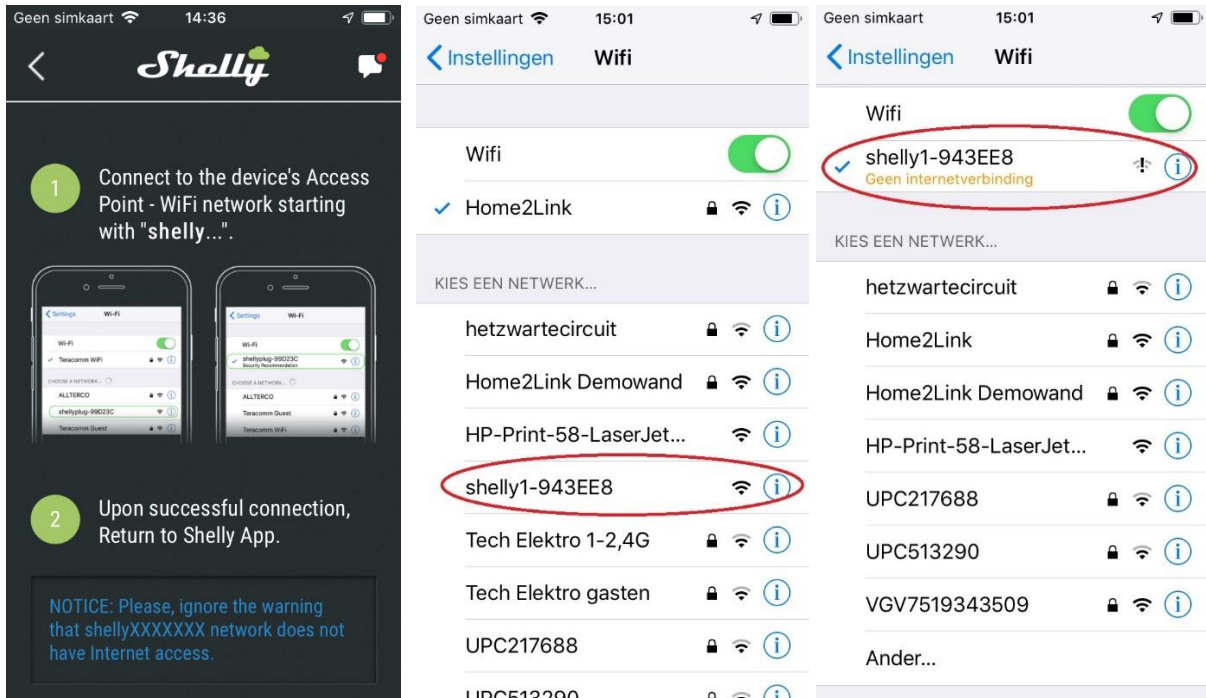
Geen simkaart 14:36

Shelly

1 Connect to the device's Access Point - WiFi network starting with "shelly...".

Settings Wi-Fi

Wi-Fi

Teracomm WiFi

CHOOSE A NETWORK...

ALLTERCO

shellyplug-99D23C

Teracomm Guest

Settings Wi-Fi

Wi-Fi

shellyplug-99D23C

Security Recommendation

CHOOSE A NETWORK...

ALLTERCO

Teracomm Guest

Teracomm WiFi

2 Upon successful connection, Return to Shelly App.

NOTICE: Please, ignore the warning that shellyXXXXXXX network does not have Internet access.

Geen simkaart 15:01

Instellingen Wifi

Wifi

Home2Link

KIES EEN NETWERK...

hetzwartecircuit

Home2Link Demowand

HP-Print-58-LaserJet...

shelly1-943EE8

Tech Elektro 1-2,4G

Tech Elektro gasten

UPC217688

UPC513290

Geen simkaart 15:01

Instellingen Wifi

Wifi

shelly1-943EE8

Geen internetverbinding

KIES EEN NETWERK...

hetzwartecircuit

Home2Link

Home2Link Demowand

HP-Print-58-LaserJet...

UPC217688

UPC513290

VGV7519343509

Ander...